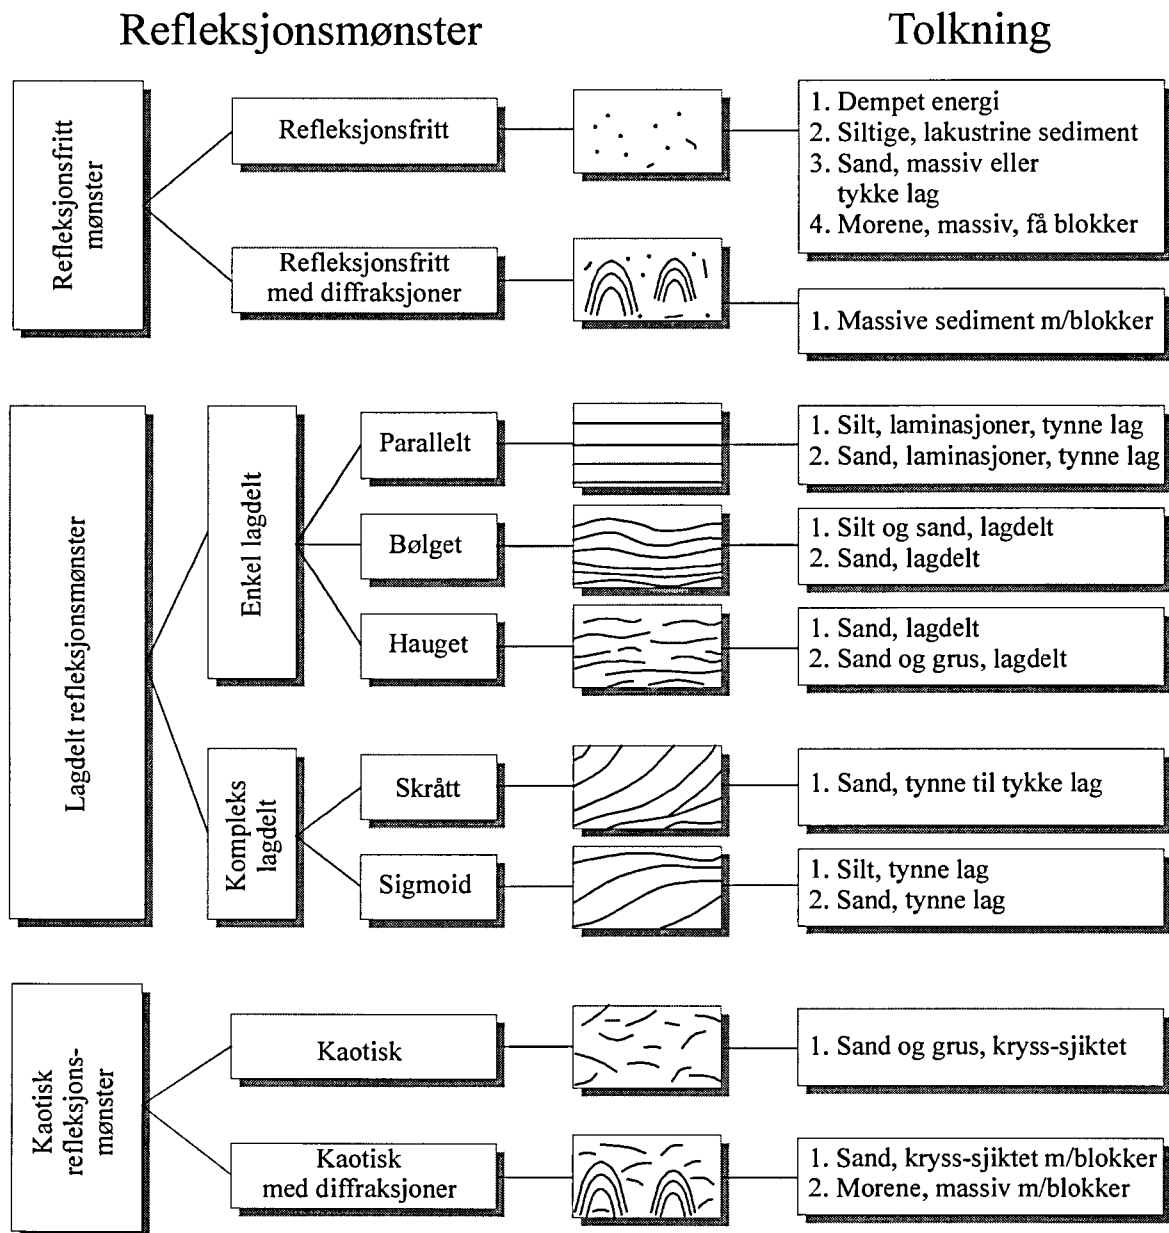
Refleksjonsmønster

Tolkning

Refleksjonsfritt mønster

Refleksjonsfritt

1. Dempet energi
2. Siltige, lakustrine sediment
3. Sand, massiv eller tykke lag
4. Morene, massiv, få blokker

Refleksjonsfritt med diffraksjoner

1. Massive sediment m/blokker

Lagdelt refleksjonsmønster

Enkel lagdelt

Parallelt

1. Silt, laminasjoner, tynne lag
2. Sand, laminasjoner, tynne lag

Bølget

1. Silt og sand, lagdelt
2. Sand, lagdelt

Hauget

1. Sand, lagdelt
2. Sand og grus, lagdelt

Kompleks lagdelt

Skrått

1. Sand, tynne til tykke lag

Sigmoid

1. Silt, tynne lag
2. Sand, tynne lag

Kaotisk refleksjonsmønster

Kaotisk

1. Sand og grus, kryss-sjiktet

Kaotisk med diffraksjoner

1. Sand, kryss-sjiktet m/blokker
2. Morene, massiv m/blokker